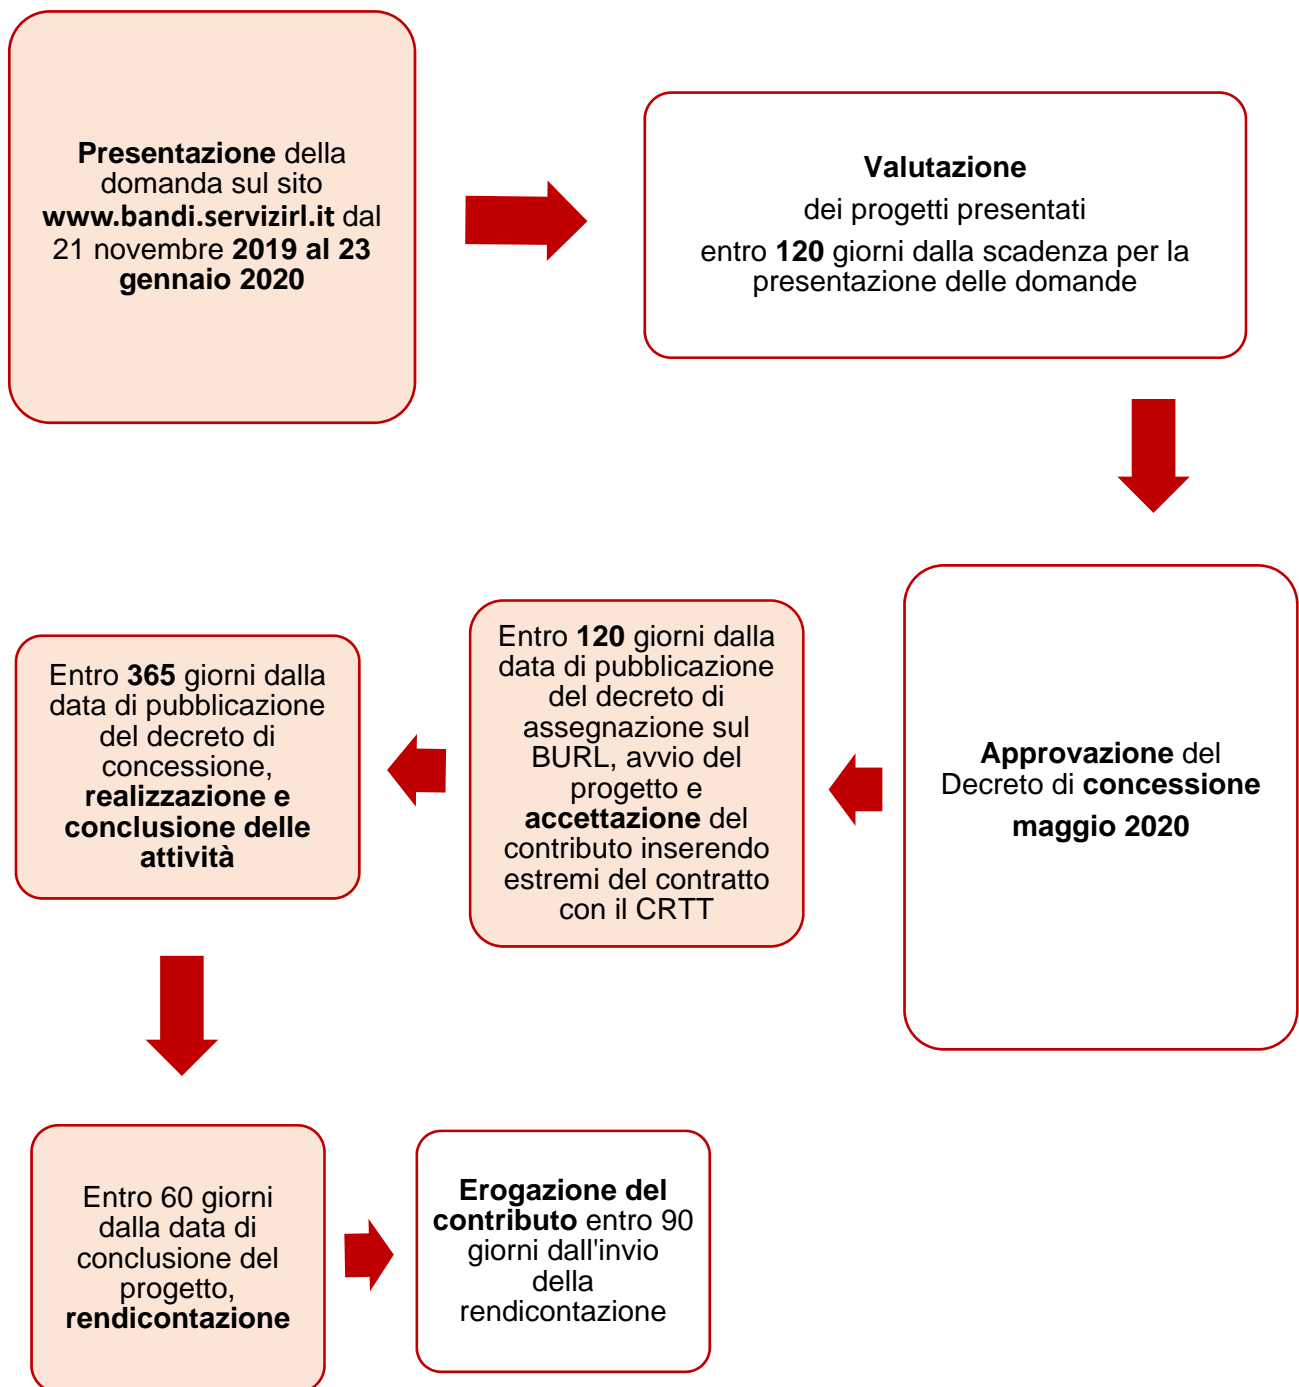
Presentazione della domanda sul sito www.bandi.servizirl.it dal 21 novembre 2019 al 23 gennaio 2020

Valutazione

dei progetti presentati

entro 120 giorni dalla scadenza per la presentazione delle domande

Approvazione del Decreto di concessione

maggio 2020

Entro 120 giorni dalla data di pubblicazione del decreto di assegnazione sul BURL, avvio del progetto e accettazione del contributo inserendo estremi del contratto con il CRTT

Entro 365 giorni dalla data di pubblicazione del decreto di concessione, realizzazione e conclusione delle attività

Entro 60 giorni dalla data di conclusione del progetto, rendicontazione

Erogazione del contributo entro 90 giorni dall'invio della rendicontazione